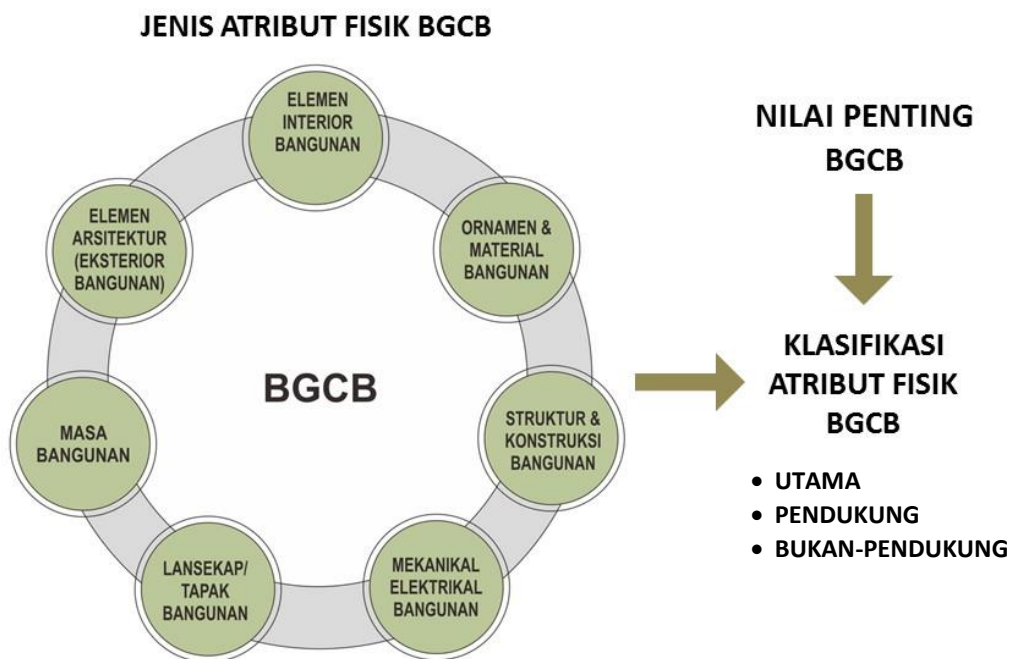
JENIS ATRIBUT FISIK BGCB

ELEMEN INTERIOR BANGUNAN

ORNAMEN & MATERIAL BANGUNAN

STRUKTUR & KONSTRUKSI BANGUNAN

MEKANIKAL ELEKTRIKAL BANGUNAN

LANSEKAP/ TAPAK BANGUNAN

MASA BANGUNAN

ELEMEN ARSITEKTUR (EKSTERIOR BANGUNAN)

BGCB

NILAI PENTING BGCB

KLASIFIKASI ATRIBUT FISIK BGCB

- UTAMA
- PENDUKUNG
- BUKAN-PENDUKUNG